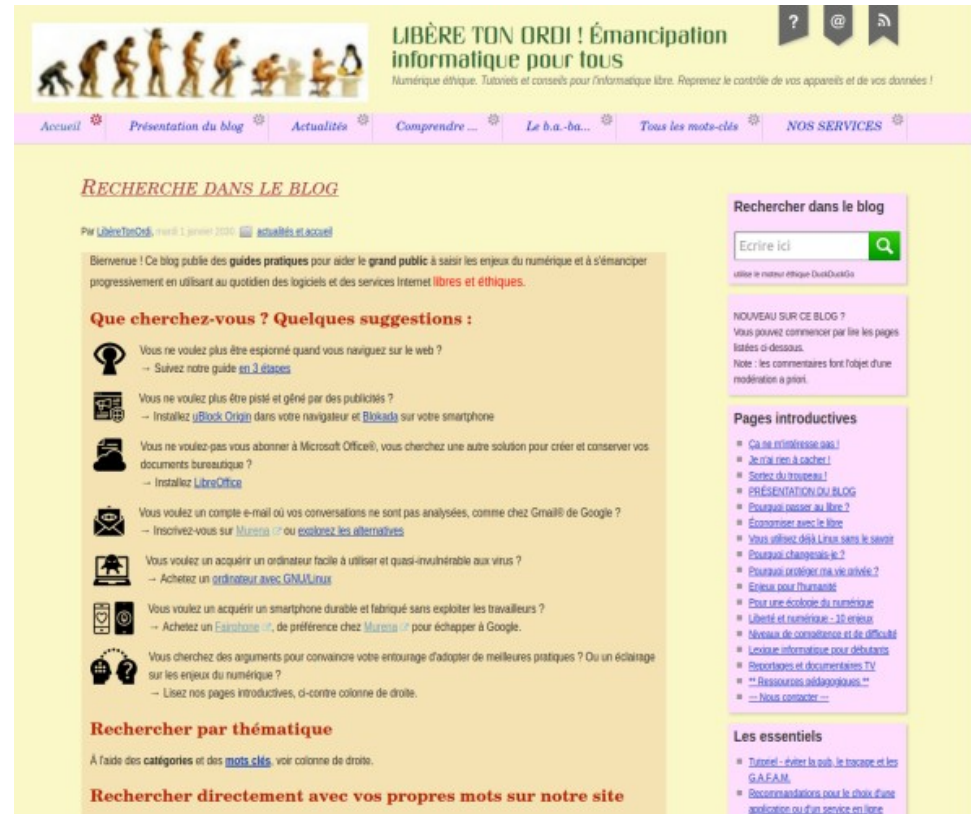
?
@

LIBÈRE TON ORDI ! Émancipation informatique pour tous

Numérique éthique. Tutoriels et conseils pour l'informatique libre. Reprenez le contrôle de vos appareils et de vos données !

Accueil | Présentation du blog | Actualités | Comprendre ... | Le b.a.-ba... | Tous les mots-clés | NOS SERVICES

RECHERCHE DANS LE BLOG

Par LibèreTonOrdi, mardi 1 janvier 2020 actualités et accueil

Bienvenue ! Ce blog publie des guides pratiques pour aider le grand public à saisir les enjeux du numérique et à s'émanciper progressivement en utilisant au quotidien des logiciels et des services Internet libres et éthiques.

Que cherchez-vous ? Quelques suggestions :

Vous ne voulez plus être espionné quand vous naviguez sur le web ?
→ Suivez notre guide en 3 étapes

Vous ne voulez plus être pisté et gêné par des publicités ?
→ Installez uBlock Origin dans votre navigateur et Blokada sur votre smartphone

Vous ne voulez-pas vous abonner à Microsoft Office®, vous cherchez une autre solution pour créer et conserver vos documents bureautique ?
→ Installez LibreOffice

Vous voulez un compte e-mail où vos conversations ne sont pas analysées, comme chez Gmail® de Google ?
→ Inscrivez-vous sur Murena ou explorez les alternatives

Vous voulez un acquérir un ordinateur facile à utiliser et quasi-invulnérable aux virus ?
→ Achetez un ordinateur avec GNU/Linux

Vous voulez un acquérir un smartphone durable et fabriqué sans exploiter les travailleurs ?
→ Achetez un Fairphone, de préférence chez Murena pour échapper à Google.

Vous cherchez des arguments pour convaincre votre entourage d'adopter de meilleures pratiques ? Ou un éclairage sur les enjeux du numérique ?
→ Lisez nos pages introductives, ci-contre colonne de droite.

Rechercher par thématique

À l'aide des catégories et des mots clés, voir colonne de droite.

Rechercher directement avec vos propres mots sur notre site

Rechercher dans le blog

Ecrire ici

utilise le moteur éthique DuckDuckGo

NOUVEAU SUR CE BLOG ?
Vous pouvez commencer par lire les pages listées ci-dessous.
Note : les commentaires font l'objet d'une modération a priori.

Pages introductives

- Ça ne m'intéresse pas !
- Je n'ai rien à cacher !
- Sortez du troupeau !
- PRÉSENTATION DU BLOG
- Pourquoi passer au libre ?
- Économiser avec le libre
- Vous utilisez déjà Linux sans le savoir
- Pourquoi changerais-je ?
- Pourquoi protéger ma vie privée ?
- Enjeux pour l'humanité
- Pour une écologie du numérique
- Liberté et numérique - 10 enjeux
- Niveaux de compétence et de difficulté
- Lexique informatique pour débutants
- Reportages et documentaires TV
- ** Ressources pédagogiques **
- --- Nous contacter ---

Les essentiels

- Tutoriel - éviter la pub, le traçage et les G.A.F.A.M.
- Recommandations pour le choix d'une application ou d'un service en ligne